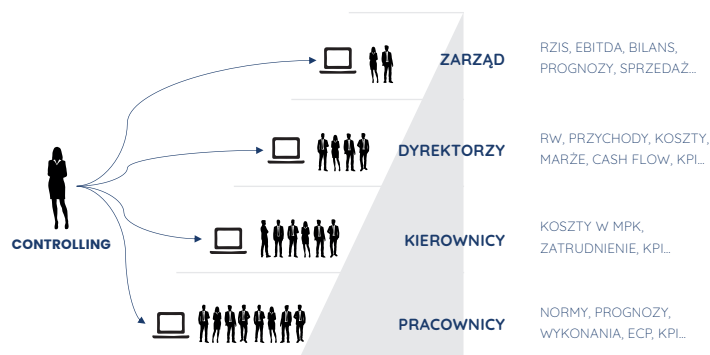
ZARZĄD

RZIS, EBITDA, BILANS, PROGNOZY, SPRZEDAŻ...

DYREKTORZY

RW, PRZYCHODY, KOSZTY, MARŻE, CASH FLOW, KPI...

CONTROLLING

KIEROWNICY

KOSZTY W MPK, ZATRUDNIENIE, KPI...

PRACOWNICY

NORMY, PROGNOZY, WYKONANIA, ECP, KPI...